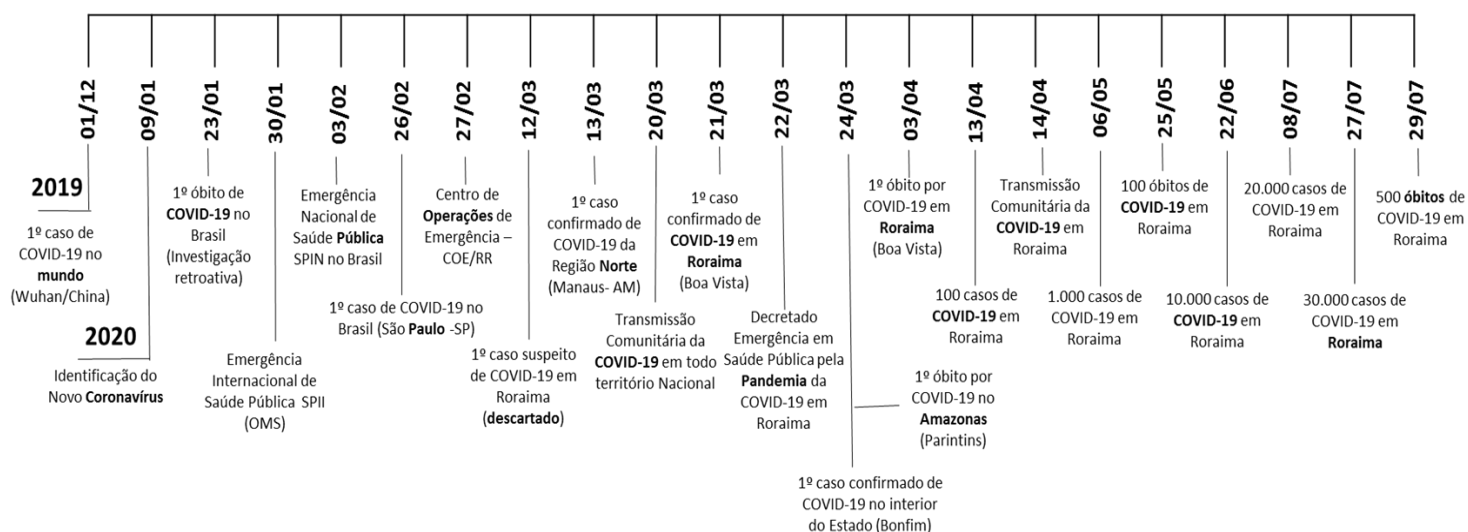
01/12
2019
1º caso de COVID-19 no **mundo** (Wuhan/China)

09/01
2020
Identificação do Novo **Coronavírus**

23/01
1º óbito de **COVID-19** no Brasil (Investigação retroativa)

30/01
Emergência Internacional de Saúde Pública SPII (OMS)

03/02
Emergência Nacional de Saúde **Pública** SPIN no Brasil

26/02
1º caso de COVID-19 no Brasil (São **Paulo** -SP)

27/02
Centro de **Operações** de Emergência – COE/RR

12/03
1º caso suspeito de COVID-19 em Roraima (**descartado**)

13/03
1º caso confirmado de COVID-19 da Região **Norte** (Manaus- AM)

20/03
Transmissão Comunitária da **COVID-19** em todo território Nacional

21/03
1º caso confirmado de **COVID-19** em **Roraima** (Boa Vista)

22/03
Decretado Emergência em Saúde Pública pela **Pandemia** da COVID-19 em Roraima

24/03
1º óbito por COVID-19 no **Amazonas** (Parintins)
1º caso confirmado de COVID-19 no interior do Estado (Bonfim)

03/04
1º óbito por COVID-19 em **Roraima** (Boa Vista)

13/04
100 casos de **COVID-19** em Roraima

14/04
Transmissão Comunitária da **COVID-19** em Roraima

06/05
1.000 casos de COVID-19 em Roraima

25/05
100 óbitos de **COVID-19** em Roraima

22/06
10.000 casos de **COVID-19** em Roraima

08/07
20.000 casos de COVID-19 em Roraima

27/07
30.000 casos de COVID-19 em **Roraima**

29/07
500 **óbitos** de COVID-19 em Roraima